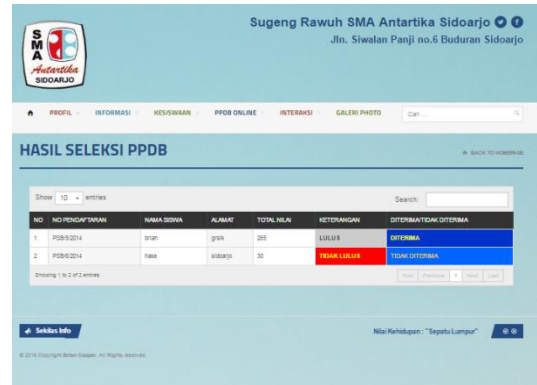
S
M
A
Antartika
SIDOARJO

Sugeng Rawuh SMA Antartika Sidoarjo
Jln. Siwalan Panji no.6 Buduran Sidoarjo

PROFIL INFORMASI KESISWAAN PPDB ONLINE INTERAKSI GALERI PHOTO Cari ...

HASIL SELEKSI PPDB

BACK TO HOMEPAGE

Show 10 entries

Search:

| NO | NO PENDAFTARAN | NAMA SISWA | ALAMAT | TOTAL NILAI | KETERANGAN | DITERIMA/TIDAK DITERIMA |
|---|---|---|---|---|---|---|
| 1 | PSB/I/2014 | brian | gresik | 265 | LULUS | DITERIMA |
| 2 | PSB/I/2014 | hasa | sidoarjo | 30 | TIDAK LULUS | TIDAK DITERIMA |

Showing 1 to 2 of 2 entries

First Previous 1 Next Last

Sekilas Info

Nilai Kehidupan : "Sepatu Lumpur"

© 2016 Copyright Brian Stiawan. All Rights reserved.